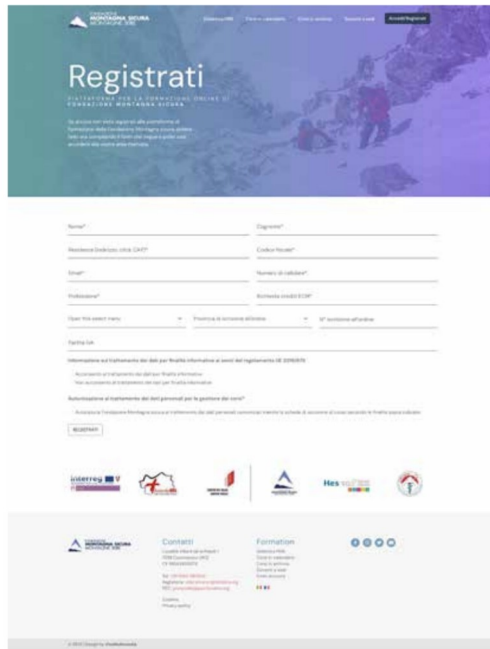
FONDAZIONE MONTAGNA SICURA MONTAGNE SÛRE

Catalogo FAD Corsi a calendario Corsi in webinar Tutorial e aule Accedi/Registrati

Registrati

PIATTAFORMA PER LA FORMAZIONE ONLINE DI FONDAZIONE MONTAGNA SICURA

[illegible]

Nome*

Cognome*

Residenza (indirizzo, città, CAP)*

Codice fiscale*

Email*

Numero di cellulare*

Professione*

Richiesta crediti ECM*

Open this select menu

Provincia di iscrizione all'ordine

N° iscrizione all'ordine

Partita IVA

Informazioni sul trattamento dei dati per finalità informative ai sensi del regolamento UE 2016/679

Acconsento al trattamento dei dati per finalità informative

Non acconsento al trattamento dei dati per finalità informative

Autorizzazione al trattamento dei dati personali per la gestione dei corsi*

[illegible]

REGISTRATI

interreg

Hes

FONDAZIONE MONTAGNA SICURA MONTAGNE SÛRE

Contatti

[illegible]

Formation

Catalogo FAD
Corsi a calendario
Corsi in webinar
Tutorial e aule
Area accesso

Cookies
Privacy policy

© 2022 Design by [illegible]